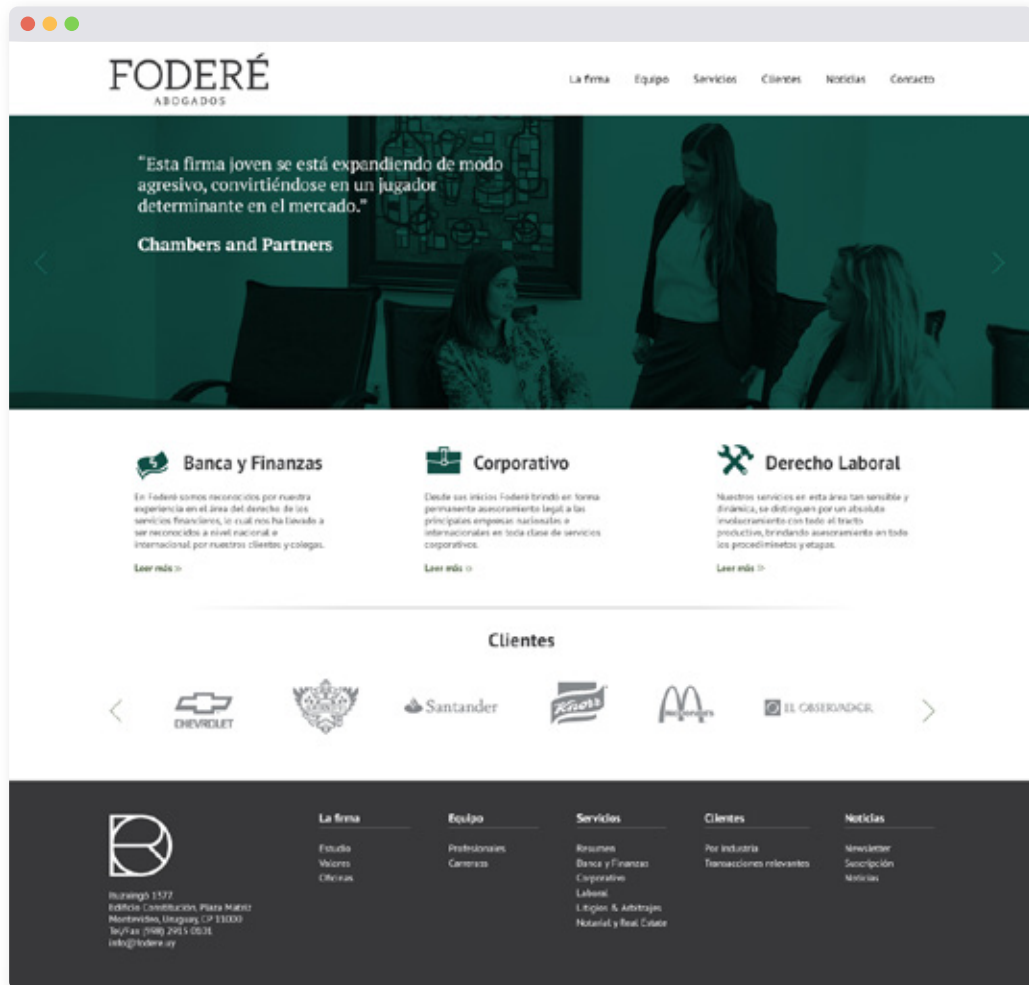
FODERÉ
ABOGADOS

La firma Equipo Servicios Clientes Noticias Contacto

"Esta firma joven se está expandiendo de modo agresivo, convirtiéndose en un jugador determinante en el mercado."

Chambers and Partners

Banca y Finanzas

En Foderé somos reconocidos por nuestra experiencia en el área del derecho de los servicios financieros, lo cual nos ha llevado a ser reconocidos a nivel nacional e internacional por nuestros clientes y colegas.

Leer más »

Corporativo

Desde sus inicios Foderé brindó en forma permanente asesoramiento legal a las principales empresas nacionales e internacionales en toda clase de servicios corporativos.

Leer más »

Derecho Laboral

Nuestros servicios en esta área tan sensible y dinámica, se distinguen por un absoluto involucramiento con todo el tracto productivo, brindando asesoramiento en todo los procedimientos y etapas.

Leer más »

Clientes

CHEVROLET Santander Knorr McDonald's EL OBSERVADOR

Ituzaingó 1377
Edificio Constitución. Plaza Matriz
Montevideo, Uruguay, CP 11000
Tel/Fax (598) 2915 0831
info@fodere.uy

La firma
Estudio
Valores
Oficinas

Equipo
Profesionales
Carreras

Servicios
Resumen
Banca y Finanzas
Corporativo
Laboral
Litigios & Arbitrajes
Notarial y Real Estate

Clientes
Por industria
Transacciones relevantes

Noticias
Newsletter
Suscripción
Noticias